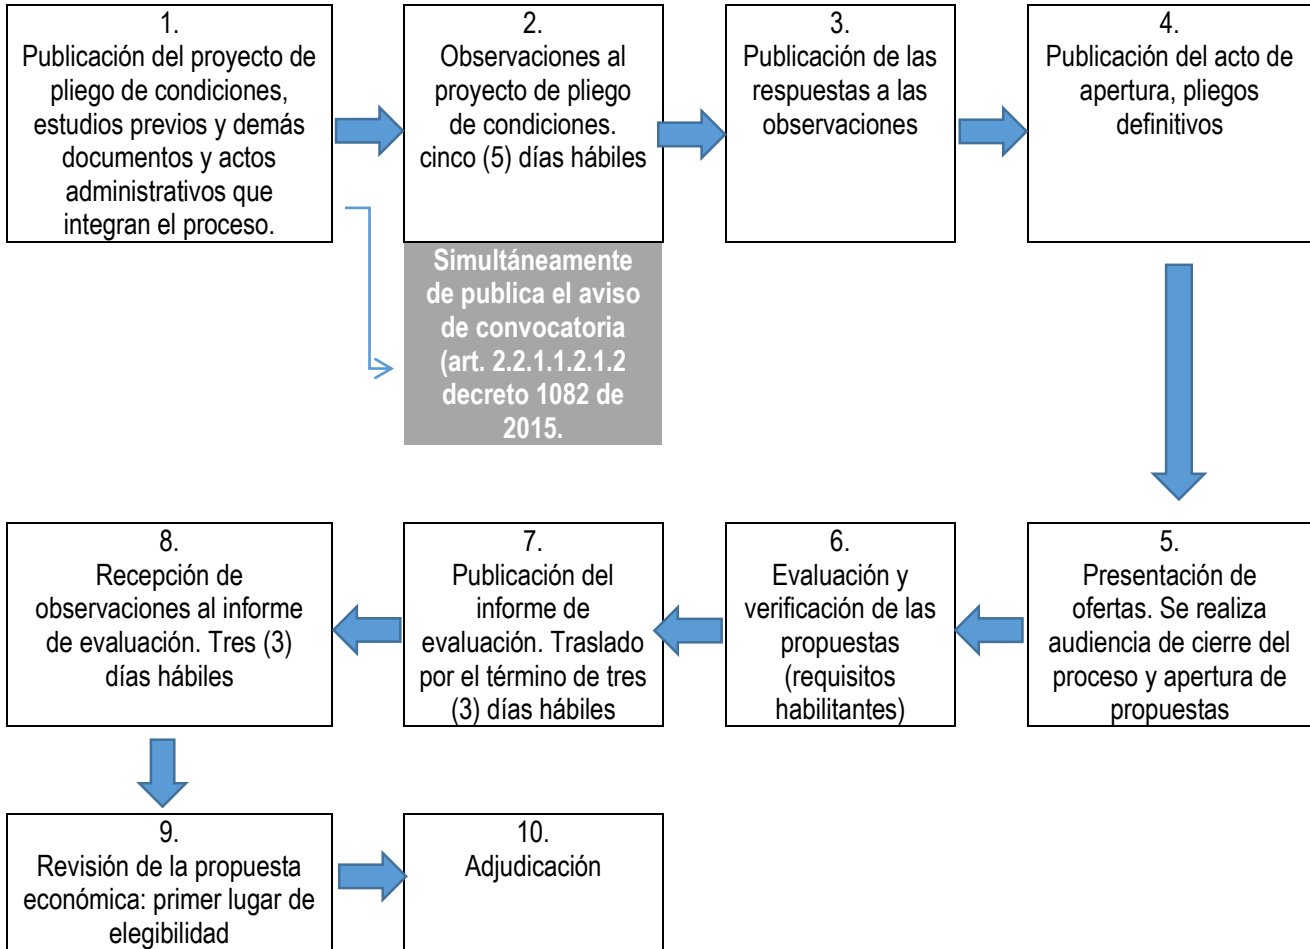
1.
Publicación del proyecto de pliego de condiciones, estudios previos y demás documentos y actos administrativos que integran el proceso.

2.
Observaciones al proyecto de pliego de condiciones. cinco (5) días hábiles

Simultáneamente de publica el aviso de convocatoria (art. 2.2.1.1.2.1.2 decreto 1082 de 2015.

3.
Publicación de las respuestas a las observaciones

4.
Publicación del acto de apertura, pliegos definitivos

5.
Presentación de ofertas. Se realiza audiencia de cierre del proceso y apertura de propuestas

6.
Evaluación y verificación de las propuestas (requisitos habilitantes)

7.
Publicación del informe de evaluación. Traslado por el término de tres (3) días hábiles

8.
Recepción de observaciones al informe de evaluación. Tres (3) días hábiles

9.
Revisión de la propuesta económica: primer lugar de elegibilidad

10.
Adjudicación